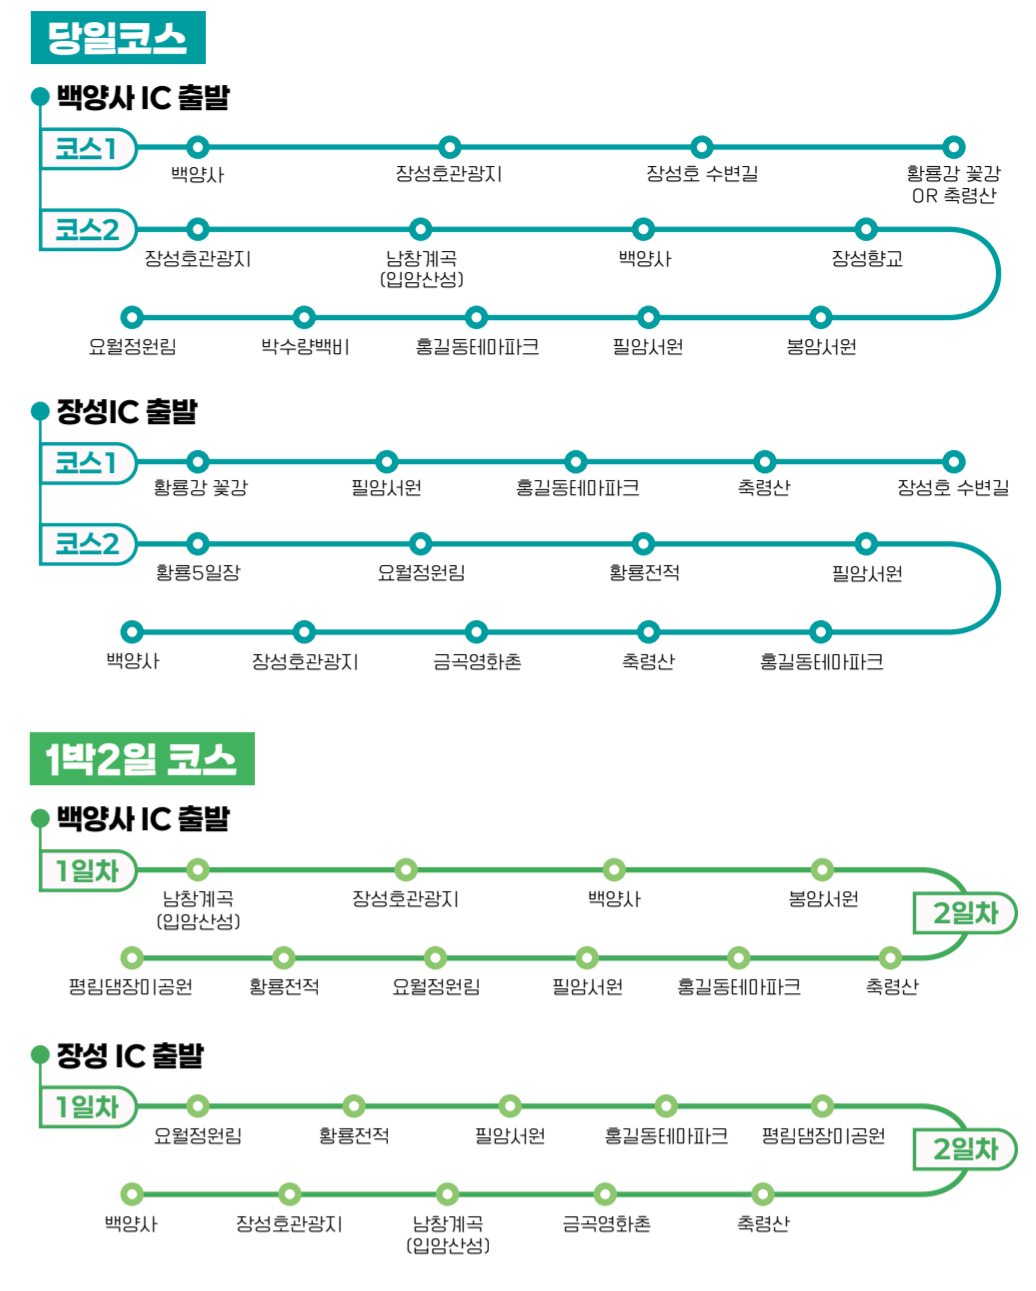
당일코스

백양사 IC 출발

코스1
백양사
장성호관광지
장성호 수변길
황룡강 꽃강 OR 축령산

코스2
장성호관광지
남창계곡 (입암산성)
백양사
장성향교
봉암서원
필암서원
홍길동테마파크
박수량백비
요월정원림

장성IC 출발

코스1
황룡강 꽃강
필암서원
홍길동테마파크
축령산
장성호 수변길

코스2
황룡5일장
요월정원림
황룡전적
필암서원
홍길동테마파크
축령산
금곡영화촌
장성호관광지
백양사

1박2일 코스

백양사 IC 출발

1일차
남창계곡 (입암산성)
장성호관광지
백양사
봉암서원

2일차
축령산
홍길동테마파크
필암서원
요월정원림
황룡전적
평림댐장미공원

장성 IC 출발

1일차
요월정원림
황룡전적
필암서원
홍길동테마파크
평림댐장미공원

2일차
축령산
금곡영화촌
남창계곡 (입암산성)
장성호관광지
백양사